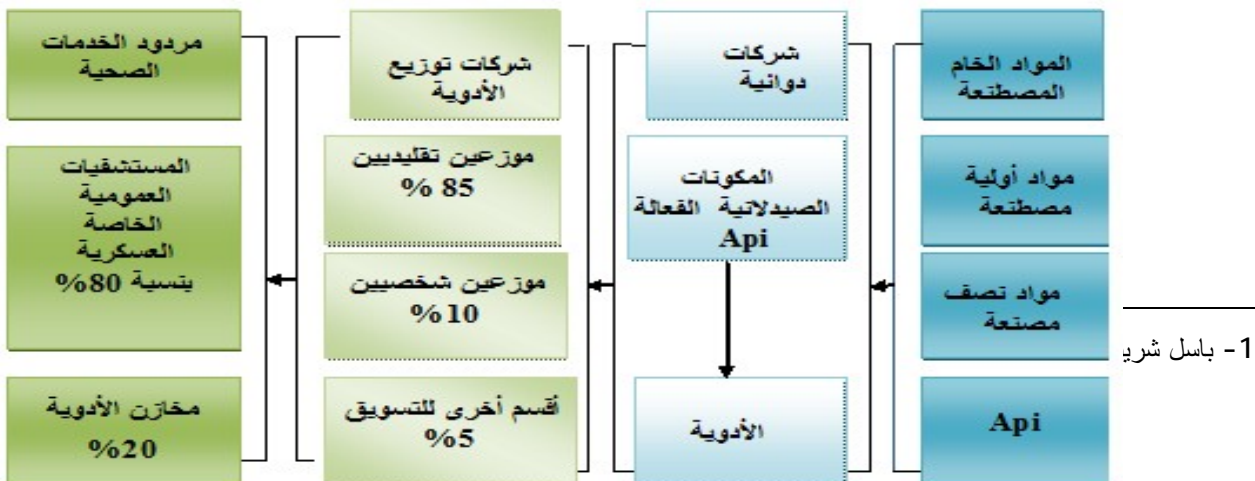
المواد الخام المصطنعة

مواد أولية مصطنعة

مواد نصف مصنعة

Api

شركات دوائية

المكونات الصيدلانية الفعالة Api

الأدوية

شركات توزيع الأدوية

موزعين تقليديين 85 %

موزعين شخصيين %10

أقسم أخرى للتسويق %5

مردود الخدمات الصحية

المستشفيات العمومية الخاصة العسكرية بنسبة 80%

مخازن الأدوية %20

1- باسل شري